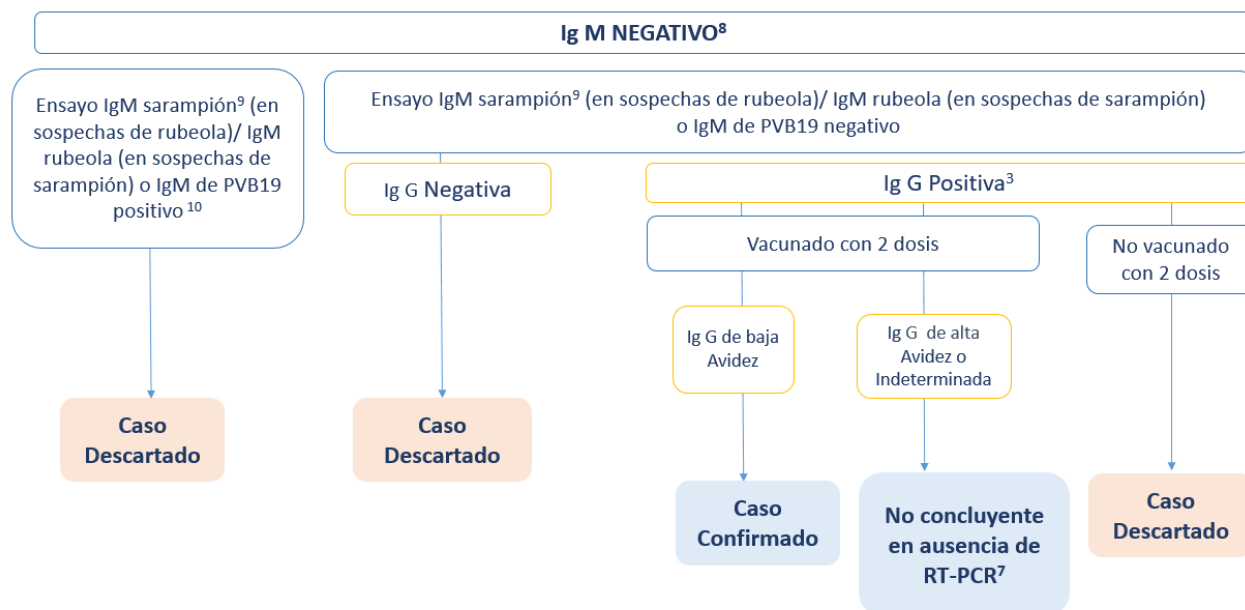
Ig M NEGATIVO$^{8}$

Ensayo IgM sarampión$^{9}$ (en sospechas de rubeola)/ IgM rubeola (en sospechas de sarampión) o IgM de PVB19 positivo $^{10}$

Ensayo IgM sarampión$^{9}$ (en sospechas de rubeola)/ IgM rubeola (en sospechas de sarampión) o IgM de PVB19 negativo

Ig G Negativa

Ig G Positiva$^{3}$

Vacunado con 2 dosis

No vacunado con 2 dosis

Ig G de baja Avidez

Ig G de alta Avidez o Indeterminada

Caso Descartado

Caso Descartado

Caso Confirmado

No concluyente en ausencia de RT-PCR$^{7}$

Caso Descartado